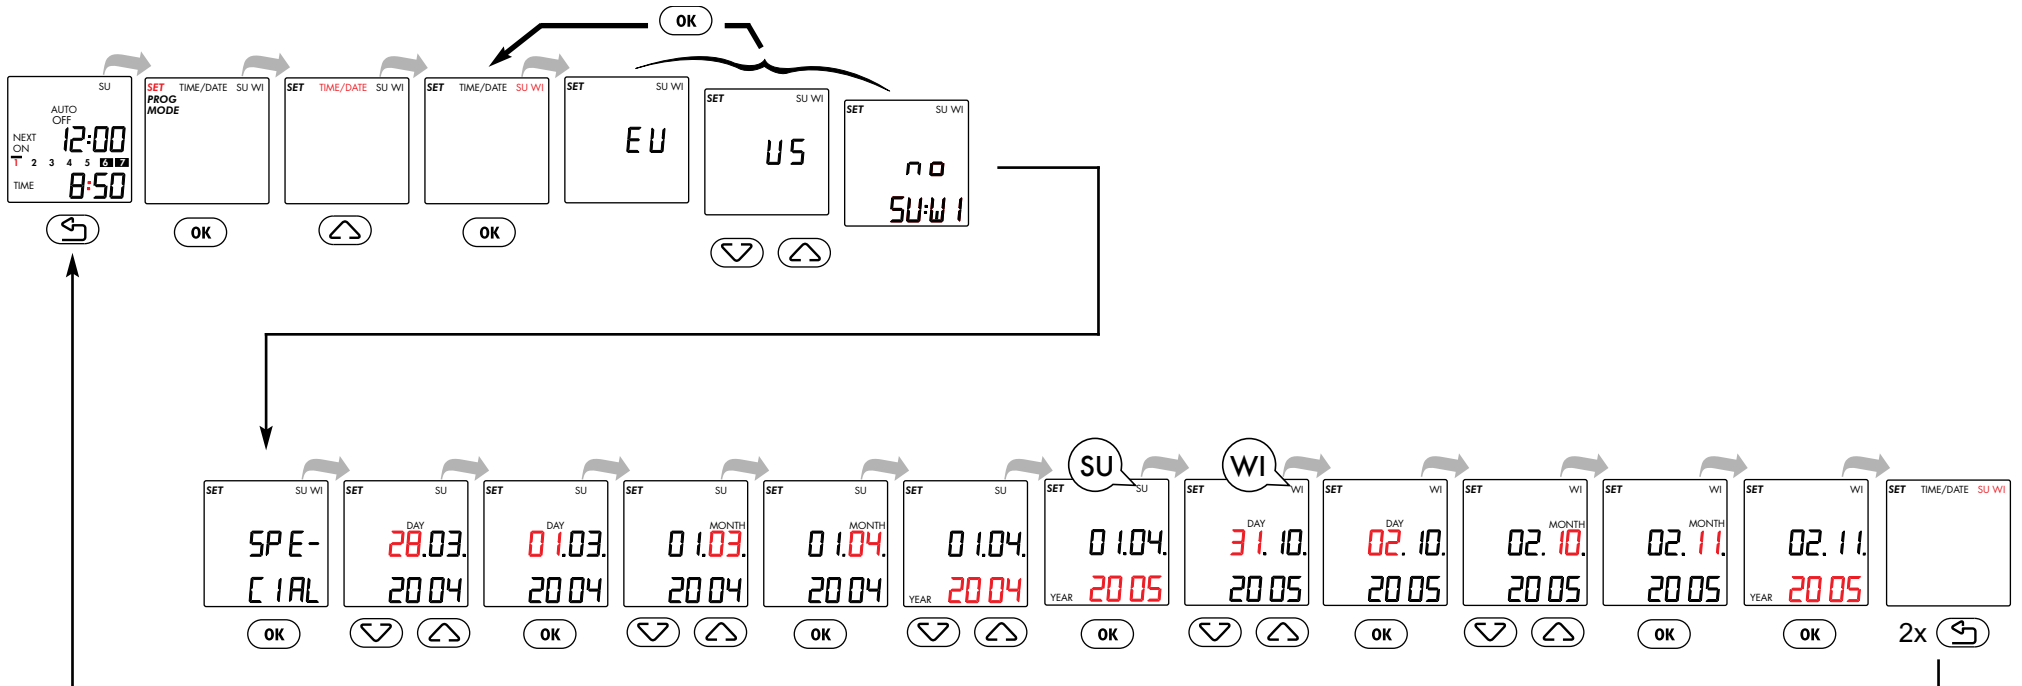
OK

SU
AUTO
OFF
NEXT
ON
12:00
1 2 3 4 5 6 7
TIME
8:50

SET TIME/DATE SU WI
PROG
MODE

SET TIME/DATE SU WI

SET TIME/DATE SU WI

SET SU WI
EU

SET SU WI
US

SET SU WI
no
SU:WI

OK OK

SET SU WI
SPE-
CIAL
OK

SET SU
DAY
28.03.
2004

SET SU
DAY
01.03.
2004
OK

SET SU
MONTH
01.03.
2004

SET SU
MONTH
01.04.
2004
OK

SET SU
01.04.
YEAR 2004

SU
SET SU
01.04.
YEAR 2005
OK

WI
SET WI
DAY
31.10.
2005

SET WI
DAY
02.10.
2005
OK

SET WI
MONTH
02.10.
2005

SET WI
MONTH
02.11.
2005
OK

SET WI
02.11.
YEAR 2005
OK

SET TIME/DATE SU WI
2x